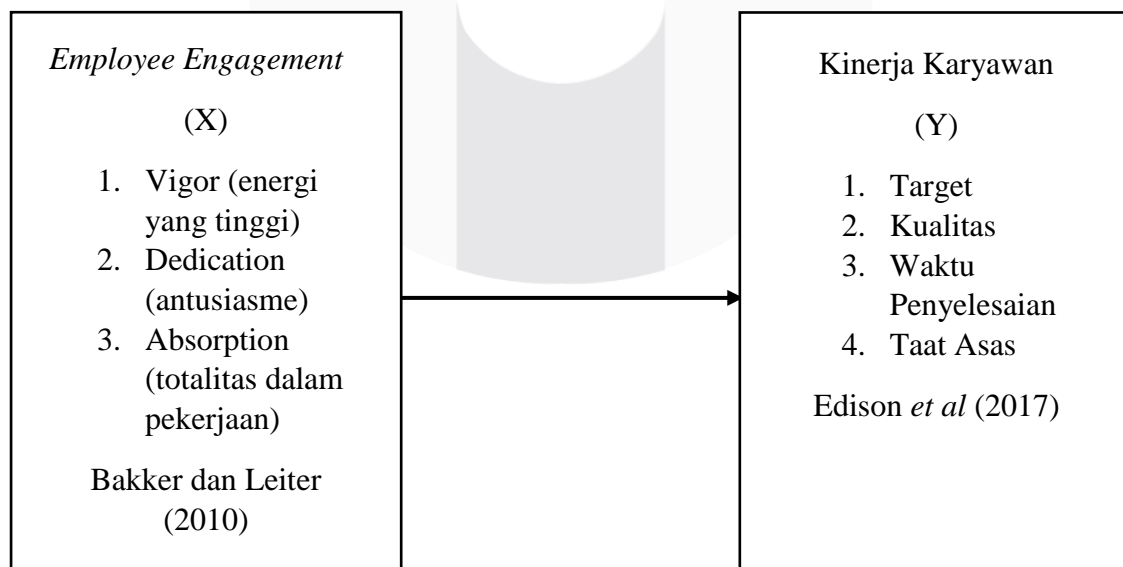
Employee Engagement

(X)

1. Vigor (energi yang tinggi)
2. Dedication (antusiasme)
3. Absorption (totalitas dalam pekerjaan)

Bakker dan Leiter (2010)

Kinerja Karyawan

(Y)

1. Target
2. Kualitas
3. Waktu Penyelesaian
4. Taat Asas

Edison et al (2017)